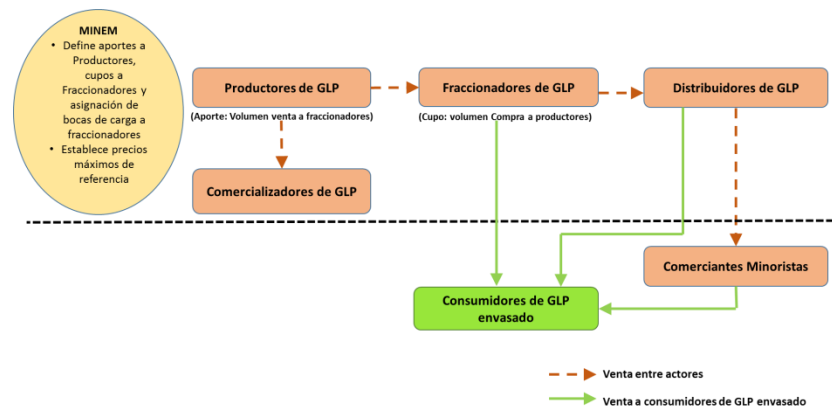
MINEM
• Define aportes a Productores, cupos a Fraccionadores y asignación de bocas de carga a fraccionadores
• Establece precios máximos de referencia

Productores de GLP
(Aporte: Volumen venta a fraccionadores)

Fraccionadores de GLP
(Cupo: volumen Compra a productores)

Distribuidores de GLP

Comercializadores de GLP

Comerciantes Minoristas

Consumidores de GLP envasado

Venta entre actores

Venta a consumidores de GLP envasado